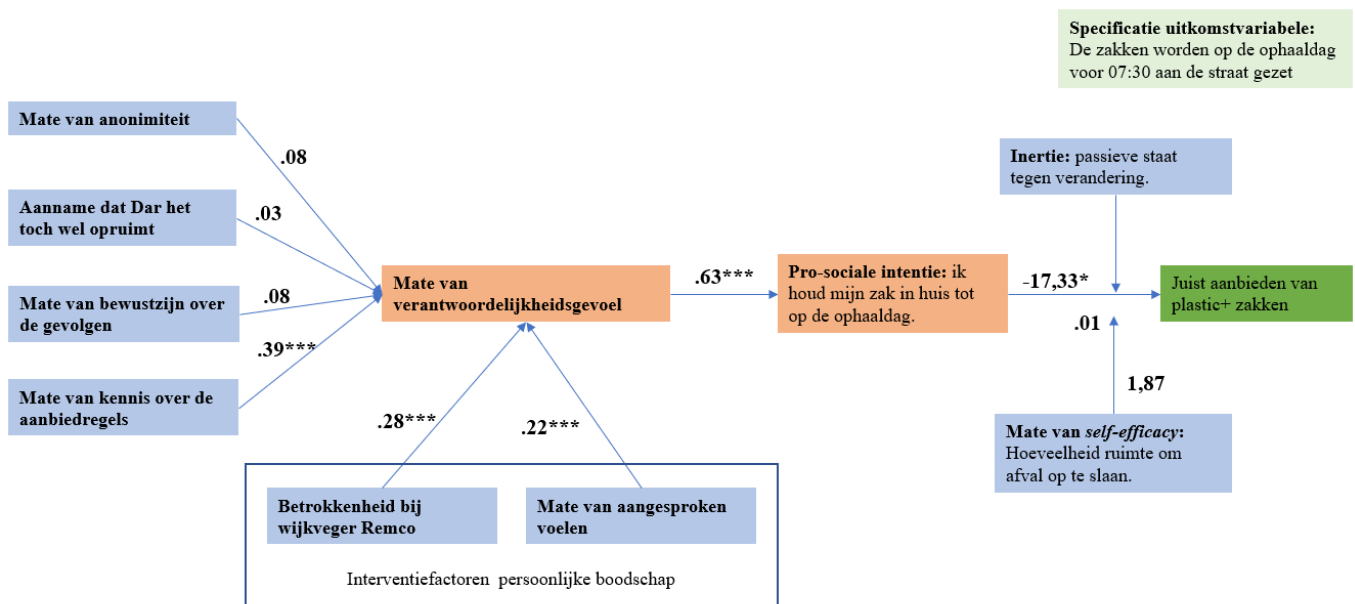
**Specificatie uitkomstvariabele:** De zakken worden op de ophaaldag voor 07:30 aan de straat gezet

Mate van anonimiteit

.08

Aanname dat Dar het toch wel opruimt

.03

Mate van bewustzijn over de gevolgen

.08

.39***

Mate van kennis over de aanbiedregels

Mate van verantwoordelijkheidsgevoel

.63***

Pro-sociale intentie: ik houd mijn zak in huis tot op de ophaaldag.

Inertie: passieve staat tegen verandering.

-17,33*

Juist aanbieden van plastic+ zakken

.01

1,87

Mate van *self-efficacy*: Hoeveelheid ruimte om afval op te slaan.

.28***

.22***

Betrokkenheid bij wijkveger Remco

Mate van aangesproken voelen

Interventiefactoren persoonlijke boodschap